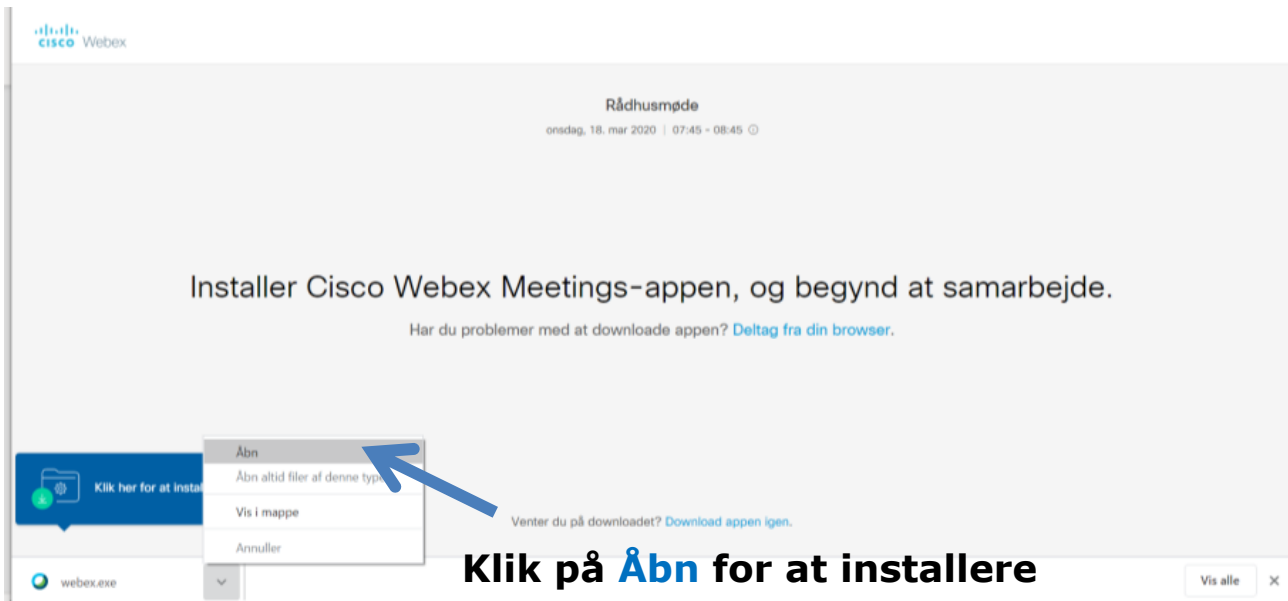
cisco Webex

Rådhusmøde

onsdag, 18. mar 2020 | 07:45 - 08:45

Installer Cisco Webex Meetings-appen, og begynd at samarbejde.

Har du problemer med at downloade appen? Deltag fra din browser.

Klik her for at instal

Åbn

Åbn altid filer af denne type

Vis i mappe

Annuller

Venter du på downloadet? Download appen igen.

webex.exe

Klik på Åbn for at installere

Vis alle

×